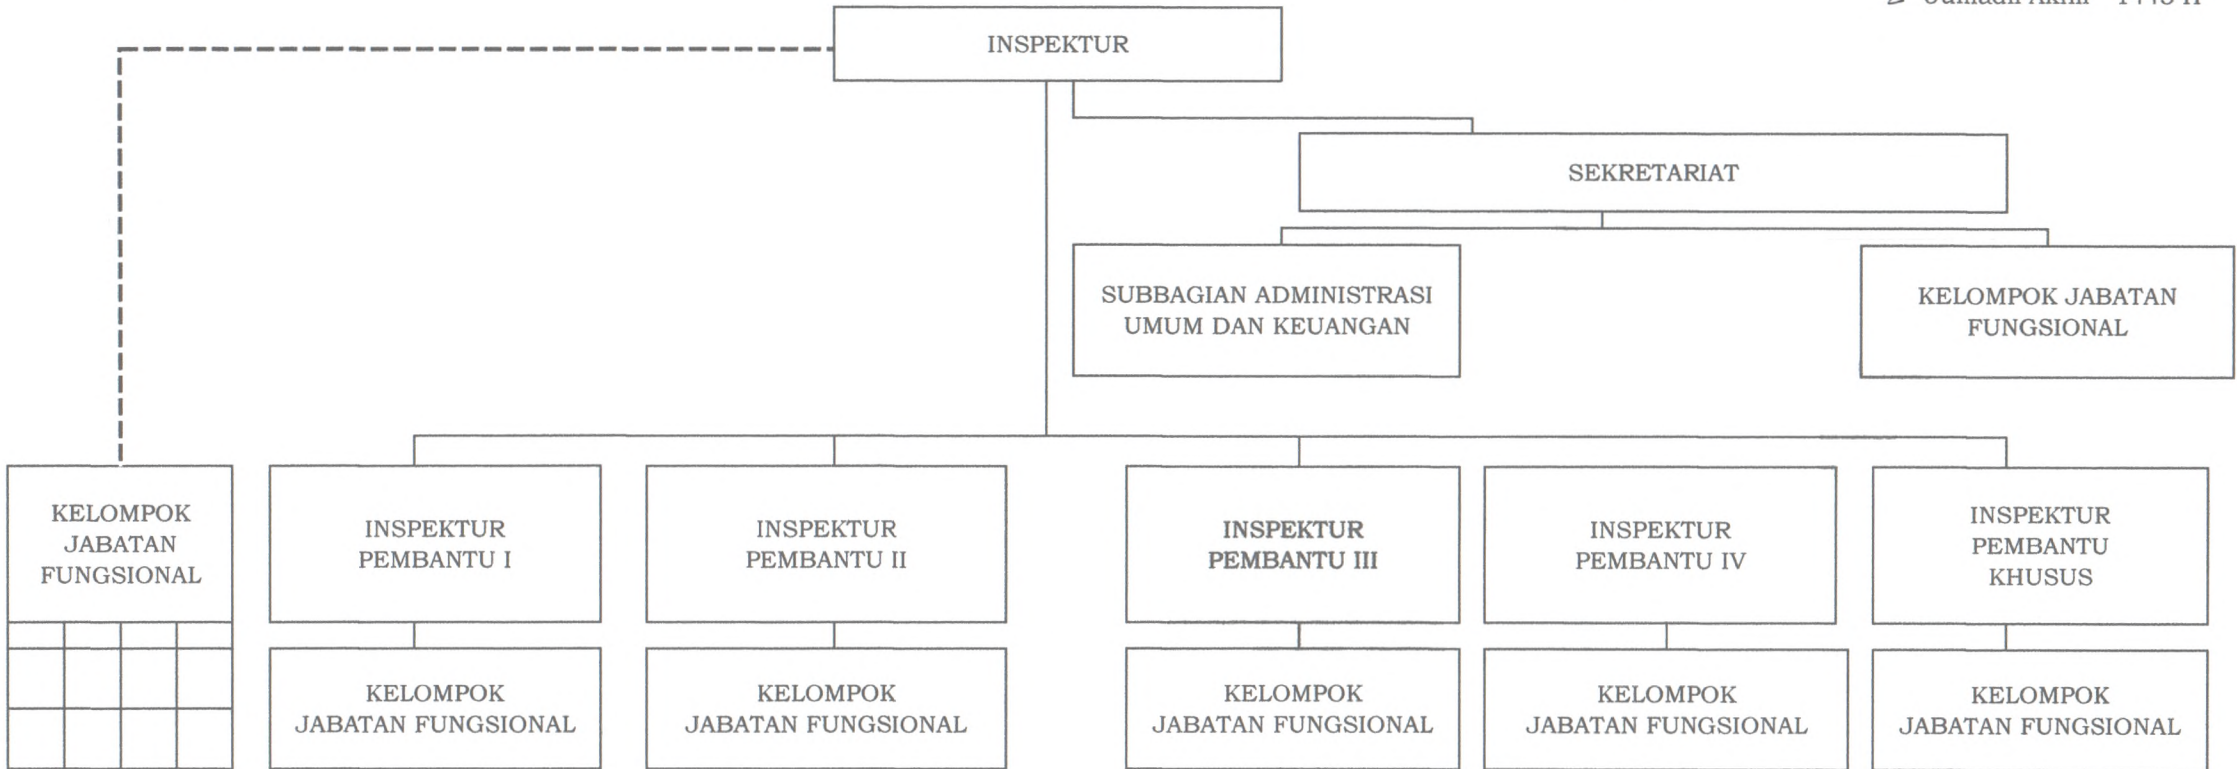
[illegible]

INSPEKTUR

SEKRETARIAT

SUBBAGIAN ADMINISTRASI UMUM DAN KEUANGAN

KELOMPOK JABATAN FUNGSIONAL

KELOMPOK JABATAN FUNGSIONAL

INSPEKTUR PEMBANTU I

INSPEKTUR PEMBANTU II

INSPEKTUR PEMBANTU III

INSPEKTUR PEMBANTU IV

INSPEKTUR PEMBANTU KHUSUS

KELOMPOK JABATAN FUNGSIONAL

KELOMPOK JABATAN FUNGSIONAL

KELOMPOK JABATAN FUNGSIONAL

KELOMPOK JABATAN FUNGSIONAL

KELOMPOK JABATAN FUNGSIONAL